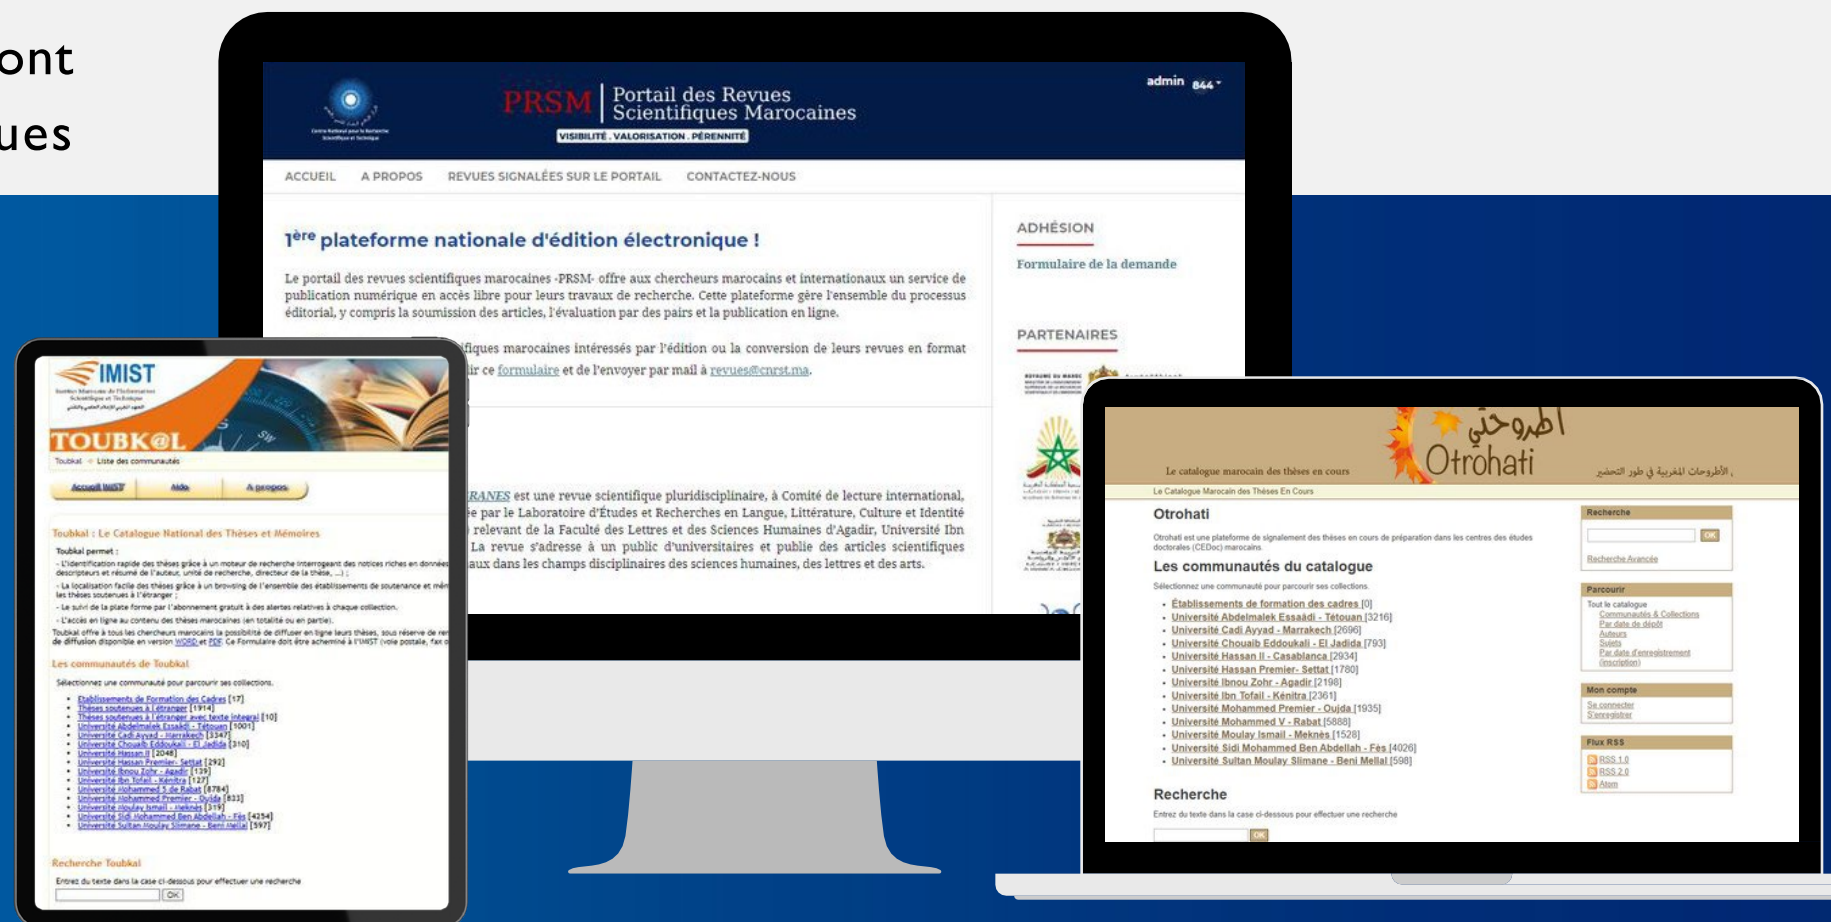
ont
ues

PRSM Portail des Revues Scientifiques Marocaines
VISIBILITÉ . VALORISATION . PÉRENNITÉ
admin 844

ACCUEIL A PROPOS REVUES SIGNALÉES SUR LE PORTAIL CONTACTEZ-NOUS

1ère plateforme nationale d'édition électronique !

Le portail des revues scientifiques marocaines -PRSM- offre aux chercheurs marocains et internationaux un service de publication numérique en accès libre pour leurs travaux de recherche. Cette plateforme gère l'ensemble du processus éditorial, y compris la soumission des articles, l'évaluation par des pairs et la publication en ligne.

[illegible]fiques marocaines intéressés par l'édition ou la conversion de leurs revues en format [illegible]ir ce formulaire et de l'envoyer par mail à revues@cnrst.ma.

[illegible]RANES est une revue scientifique pluridisciplinaire, à Comité de lecture international, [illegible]e par le Laboratoire d'Études et Recherches en Langue, Littérature, Culture et Identité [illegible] relevant de la Faculté des Lettres et des Sciences Humaines d'Agadir, Université Ibn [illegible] La revue s'adresse à un public d'universitaires et publie des articles scientifiques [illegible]aux dans les champs disciplinaires des sciences humaines, des lettres et des arts.

ADHÉSION
Formulaire de la demande

PARTENAIRES

IMIST
TOUBK@L
Toubkal → Liste des communautés
Accueil IMIST Aide A propos

Toubkal : Le Catalogue National des Thèses et Mémoires
Toubkal permet :
- L'identification rapide des thèses grâce à un moteur de recherche interrogeant des notices riches en données descripteurs et résumé de l'auteur, unité de recherche, directeur de la thèse, ...) ;
- La localisation facile des thèses grâce à un browsing de l'ensemble des établissements de soutenance et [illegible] les thèses soutenues à l'étranger ;
- Le suivi de la plate forme par l'abonnement gratuit à des alertes relatives à chaque collection.
- L'accès en ligne au contenu des thèses marocaines (en totalité ou en partie).
Toubkal offre à tous les chercheurs marocains la possibilité de diffuser en ligne leurs thèses, sous réserve de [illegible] de diffusion disponible en version WORD et PDF. Ce Formulaire doit être acheminé à l'IMIST (voie postale, fax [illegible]

Les communautés de Toubkal
Sélectionnez une communauté pour parcourir ses collections.
- Etablissements de Formation des Cadres [17]
- Thèses soutenues à l'étranger [1914]
- Thèses soutenues à l'étranger avec texte integral [10]
- Université Abdelmalek Essaâdi - Tétouan [1001]
- Université Cadi Ayyad - Marrakech [3347]
- Université Chouaib Eddoukali - El Jadida [310]
- Université Hassan II [2048]
- Université Hassan Premier- Settat [292]
- Université Ibnou Zohr - Agadir [139]
- Université Ibn Tofail - Kénitra [127]
- Université Mohammed 5 de Rabat [8784]
- Université Mohammed Premier - Oujda [833]
- Université Moulay Ismail - Meknès [319]
- Université Sidi Mohammed Ben Abdellah - Fès [4254]
- Université Sultan Moulay Slimane - Beni Mellal [597]

Recherche Toubkal
Entrez du texte dans la case ci-dessous pour effectuer une recherche
OK

Le catalogue marocain des thèses en cours
أطروحتي Otrohati
الأطروحات المغربية في طور التحضير
Le Catalogue Marocain Des Thèses En Cours

Otrohati
Otrohati est une plateforme de signalement des thèses en cours de préparation dans les centres des études doctorales (CEDoc) marocains
Les communautés du catalogue
Sélectionnez une communauté pour parcourir ses collections.
- Établissements de formation des cadres [0]
- Université Abdelmalek Essaâdi - Tétouan [3216]
- Université Cadi Ayyad - Marrakech [2696]
- Université Chouaib Eddoukali - El Jadida [793]
- Université Hassan II - Casablanca [2934]
- Université Hassan Premier- Settat [1780]
- Université Ibnou Zohr - Agadir [2198]
- Université Ibn Tofail - Kénitra [2361]
- Université Mohammed Premier - Oujda [1935]
- Université Mohammed V - Rabat [5888]
- Université Moulay Ismail - Meknès [1528]
- Université Sidi Mohammed Ben Abdellah - Fès [4026]
- Université Sultan Moulay Slimane - Beni Mellal [598]

Recherche
Entrez du texte dans la case ci-dessous pour effectuer une recherche
OK

Recherche
OK
Recherche Avancée
Parcourir
Tout le catalogue
Communautés & Collections
Par date de dépôt
Auteurs
Sujets
Par date d'enregistrement (inscription)
Mon compte
Se connecter
S'enregistrer
Flux RSS
RSS 1.0
RSS 2.0
Atom